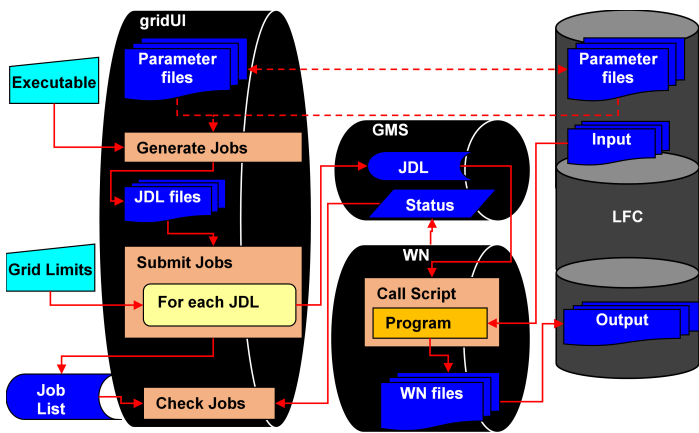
gridUI

Parameter files

Executable

Generate Jobs

JDL files

Grid Limits

Submit Jobs

For each JDL

Job List

Check Jobs

GMS

JDL

Status

WN

Call Script

Program

WN files

Parameter files

Input

LFC

Output